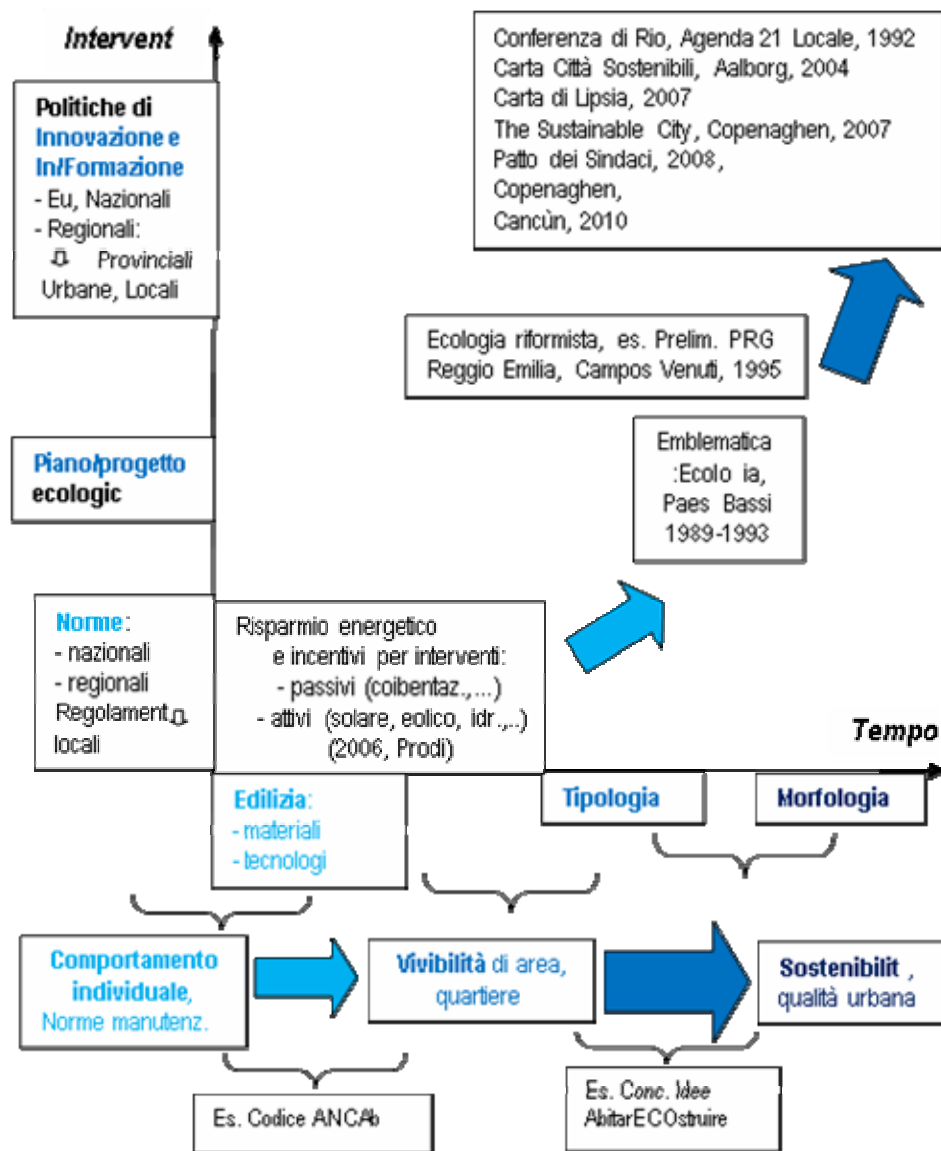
Intervent

Politiche di Innovazione e In/Formazione
- Eu, Nazionali
- Regionali:
⇩ Provinciali
Urbane, Locali

Conferenza di Rio, Agenda 21 Locale, 1992
Carta Città Sostenibili, Aalborg, 2004
Carta di Lipsia, 2007
The Sustainable City, Copenaghen, 2007
Patto dei Sindaci, 2008,
Copenaghen,
Cancùn, 2010

Ecologia riformista, es. Prelim. PRG
Reggio Emilia, Campos Venuti, 1995

Emblematica
:Ecolo ia,
Paes Bassi
1989-1993

Piano/progetto ecologic

Norme:
- nazionali
- regionali
Regolament⇩
locali

Risparmio energetico
e incentivi per interventi:
- passivi (coibentaz.,...)
- attivi (solare, eolico, idr.,..)
(2006, Prodi)

Tempo

Edilizia:
- materiali
- tecnologi

Tipologia

Morfologia

Comportamento individuale,
Norme manutenz.

Vivibilità di area, quartiere

Sostenibilit ,
qualità urbana

Es. Codice ANCAb

Es. Conc. Idee
AbitarECOstruire